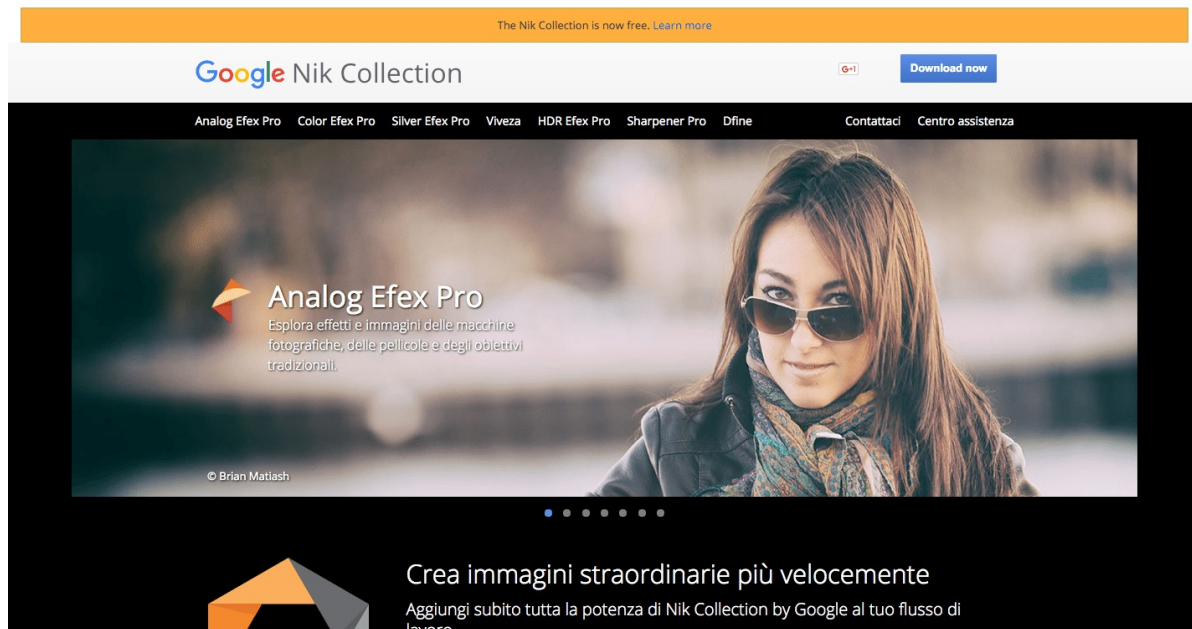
The Nik Collection is now free. Learn more

Google Nik Collection

G+1

Download now

Analog Efex Pro Color Efex Pro Silver Efex Pro Viveza HDR Efex Pro Sharpener Pro Dfine

Contattaci Centro assistenza

Analog Efex Pro

Esplora effetti e immagini delle macchine fotografiche, delle pellicole e degli obiettivi tradizionali.

© Brian Matiash

Crea immagini straordinarie più velocemente

Aggiungi subito tutta la potenza di Nik Collection by Google al tuo flusso di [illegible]